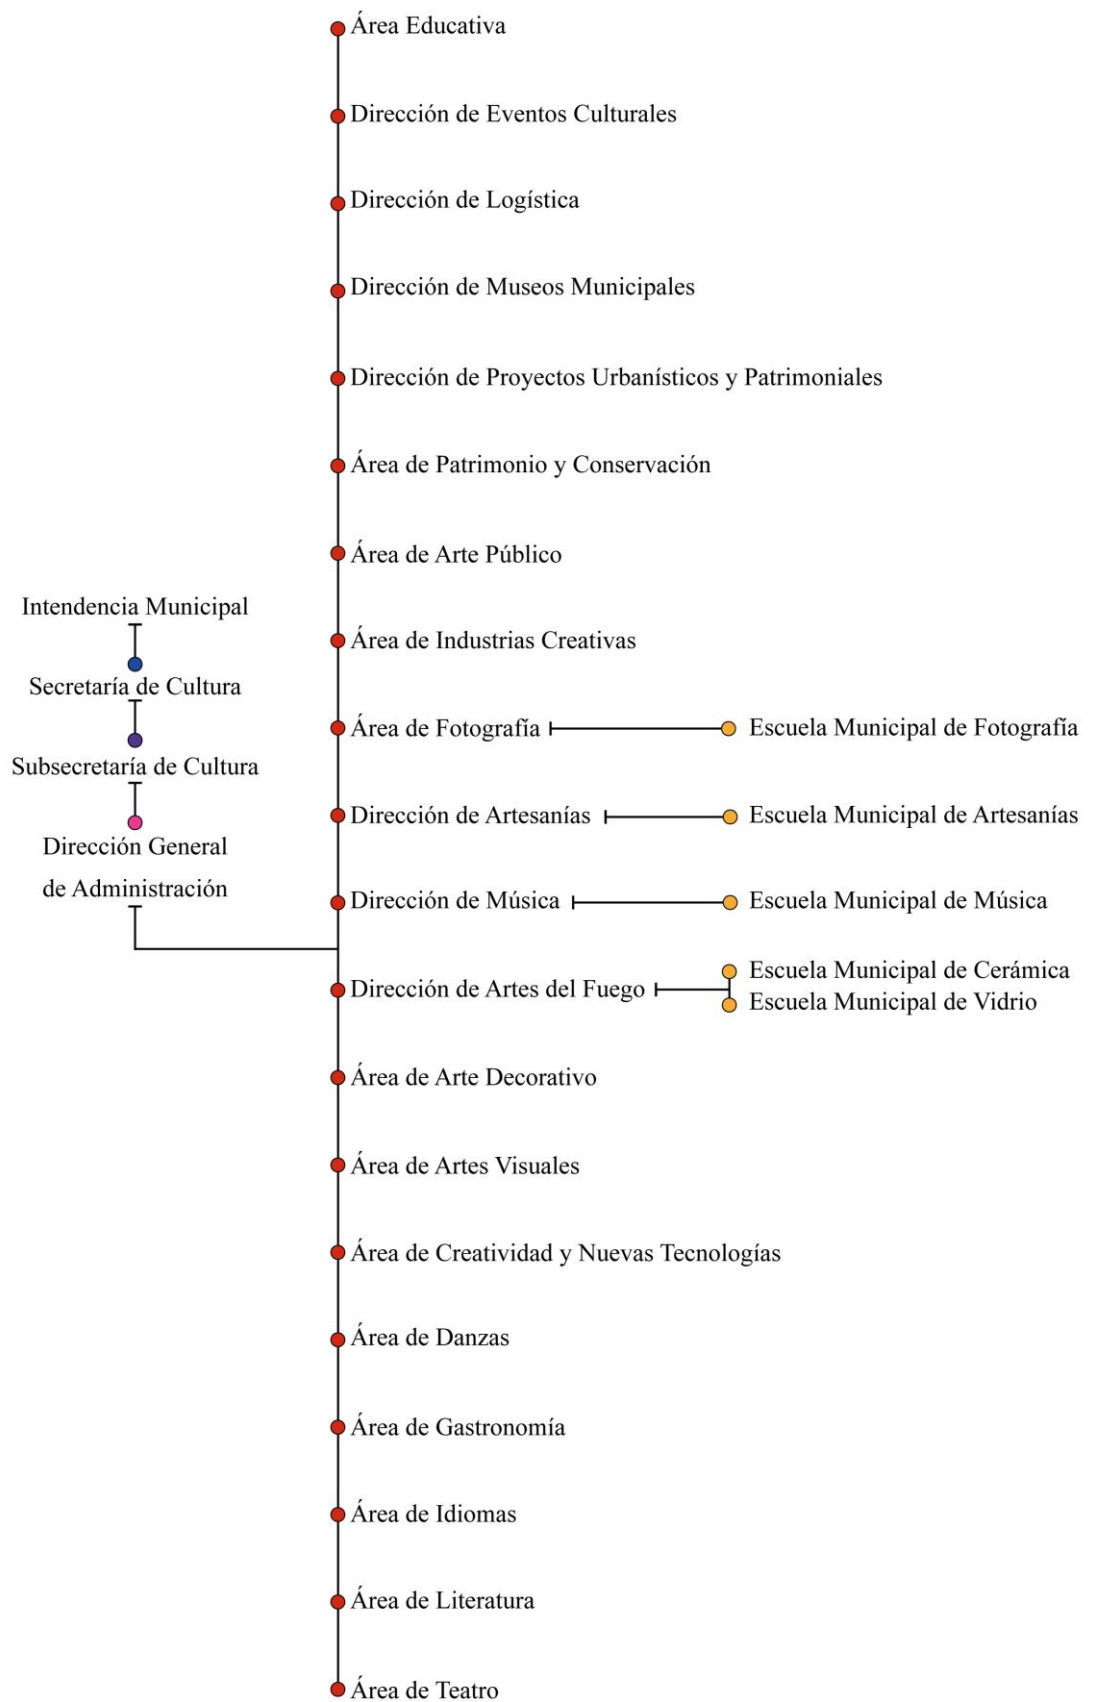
Área Educativa

Dirección de Eventos Culturales

Dirección de Logística

Dirección de Museos Municipales

Dirección de Proyectos Urbanísticos y Patrimoniales

Área de Patrimonio y Conservación

Área de Arte Público

Área de Industrias Creativas

Intendencia Municipal

Secretaría de Cultura

Subsecretaría de Cultura

Dirección General de Administración

Área de Fotografía

Escuela Municipal de Fotografía

Dirección de Artesanías

Escuela Municipal de Artesanías

Dirección de Música

Escuela Municipal de Música

Dirección de Artes del Fuego

Escuela Municipal de Cerámica

Escuela Municipal de Vidrio

Área de Arte Decorativo

Área de Artes Visuales

Área de Creatividad y Nuevas Tecnologías

Área de Danzas

Área de Gastronomía

Área de Idiomas

Área de Literatura

Área de Teatro